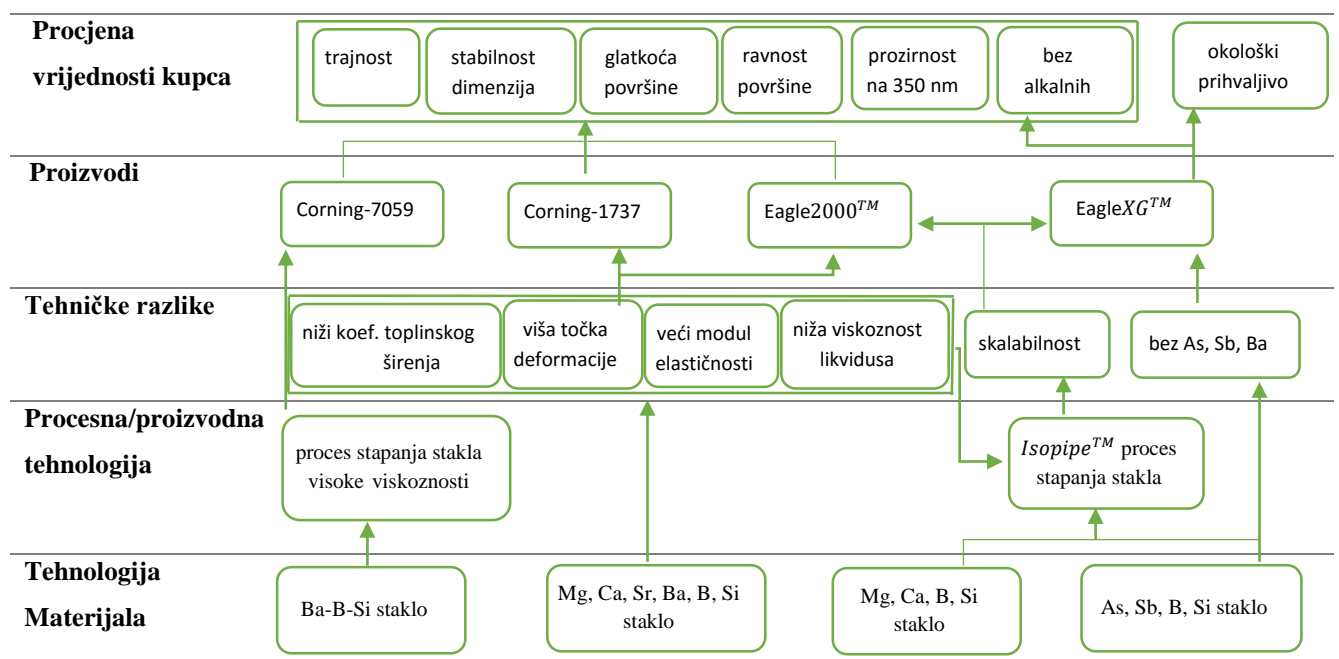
Procjena vrijednosti kupca

trajnost

stabilnost dimenzija

glatkoća površine

ravnost površine

prozirnost na 350 nm

bez alkalnih

okološki prihvaljivo

Proizvodi

Corning-7059

Corning-1737

Eagle$2000^{TM}$

Eagle$XG^{TM}$

Tehničke razlike

niži koef. toplinskog širenja

viša točka deformacije

veći modul elastičnosti

niža viskoznost likvidusa

skalabilnost

bez As, Sb, Ba

Procesna/proizvodna tehnologija

proces stapanja stakla visoke viskoznosti

$Isopipe^{TM}$ proces stapanja stakla

Tehnologija Materijala

Ba-B-Si staklo

Mg, Ca, Sr, Ba, B, Si staklo

Mg, Ca, B, Si staklo

As, Sb, B, Si staklo